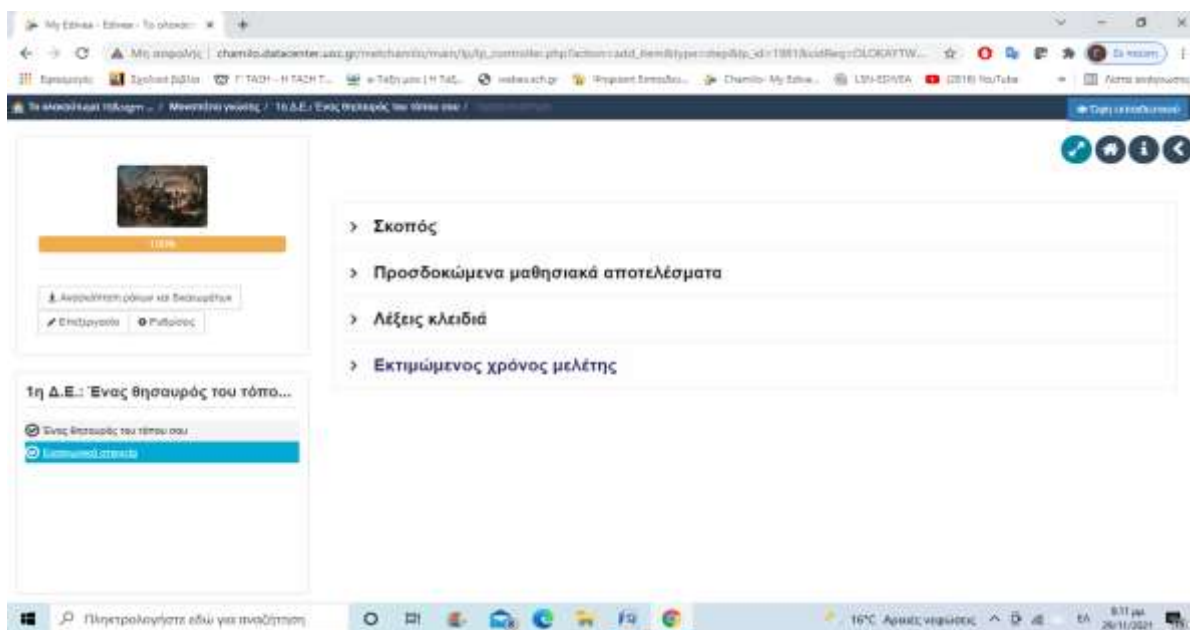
My Edivea - Edivea - To ολοκαι ×

Μη ασφαλής | chamilo.datacenter.uoc.gr/main/lp/lp_controller.php?action=add_item&type=step&lp_id=1981&cidReq=OLOKAYTW...

Εφαρμογές Σχολικά βιβλία Γ' ΤΑΞΗ - Η ΤΑΞΗ Τ... e-Τάξη μου | Η Τάξ... webex.sch.gr Πρόγραμμα Σπουδών... Chamilo- My Edive... LSN-EDIVEA (2016) YouTube Λίστα ανάγνωσης

Τα μαθήματά μου / Μονοπάτια γνώσης / 1η Δ.Ε.: Ένας θησαυρός του τόπου σου /

Προβολή μαθητή

100%

Αναζήτηση οδηγών και διαμορφώσεων

Επεξεργασία Ρυθμίσεις

1η Δ.Ε.: Ένας θησαυρός του τόπο...

Ένας θησαυρός του τόπου σου

Εισαγωγικά στοιχεία

> Σκοπός

> Προσδοκώμενα μαθησιακά αποτελέσματα

> Λέξεις κλειδιά

> Εκτιμώμενος χρόνος μελέτης

Πληκτρολογήστε εδώ για αναζήτηση

16°C Αραιές νεφώσεις ΕΛ 8:11 μμ 26/11/2021